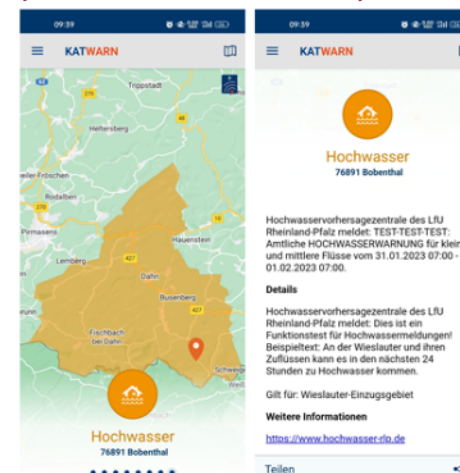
09:39

KATWARN

Trippstadt

270

Heltersberg

48

-weiler-Fröschen

Rodalben

270

Pirmasens

Hauenstein

Lemberg

427

Dahn

10

Busenberg

Fischbach bei Dahn

427

Schweige

Weiß

Hochwasser

76891 Bobenthal

09:39

KATWARN

Hochwasser

76891 Bobenthal

Hochwasservorhersagezentrale des LfU Rheinland-Pfalz meldet: TEST-TEST-TEST: Amtliche HOCHWASSERWARNUNG für klein und mittlere Flüsse vom 31.01.2023 07:00 - 01.02.2023 07:00

Details

Hochwasservorhersagezentrale des LfU Rheinland-Pfalz meldet: Dies ist ein Funktionstest für Hochwassermeldungen! Beispieltext: An der Wieslauter und ihren Zuflüssen kann es in den nächsten 24 Stunden zu Hochwasser kommen.

Gilt für: Wieslauter-Einzugsgebiet

Weitere Informationen

https://www.hochwasser-rlp.de

Teilen